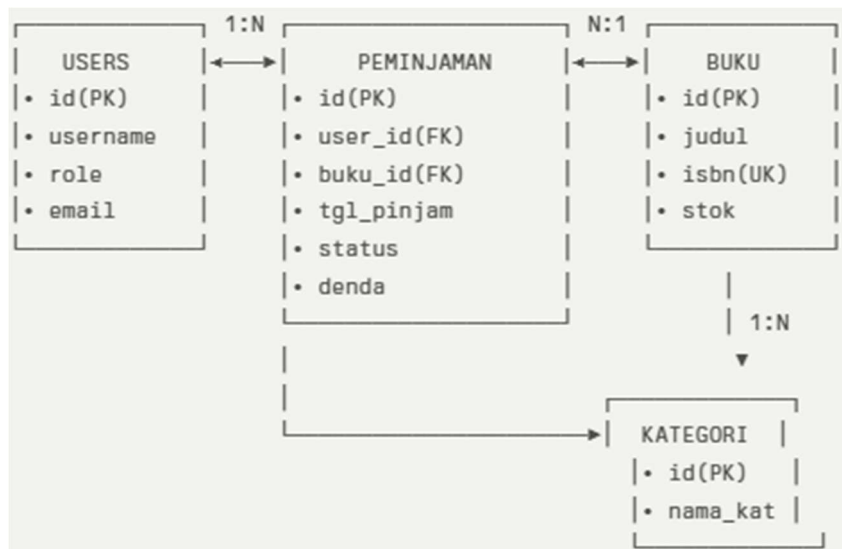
USERS
• id(PK)
• username
• role
• email

1:N

PEMINJAMAN
• id(PK)
• user_id(FK)
• buku_id(FK)
• tgl_pinjam
• status
• denda

N:1

BUKU
• id(PK)
• judul
• isbn(UK)
• stok

1:N

KATEGORI
• id(PK)
• nama_kat